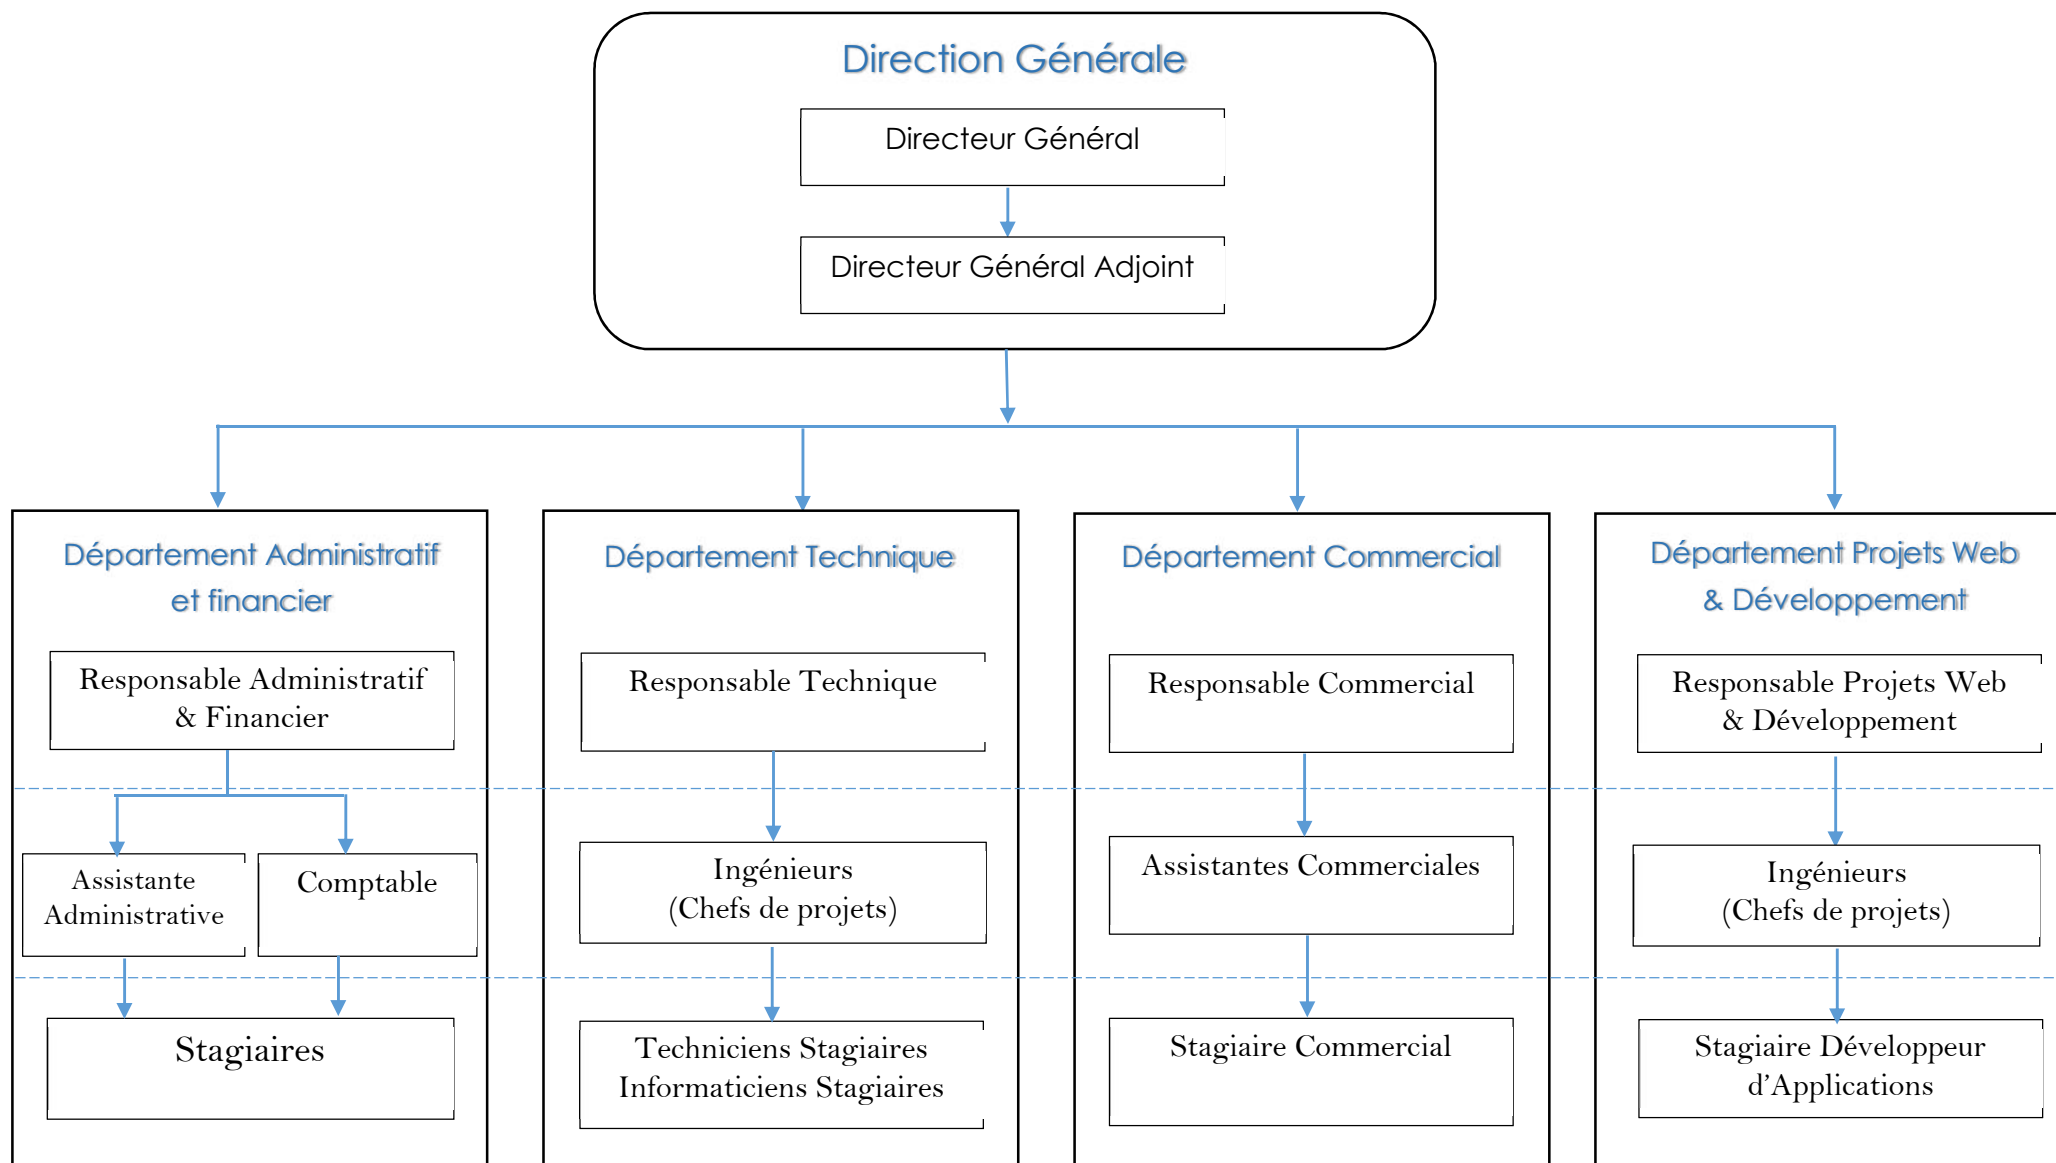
Direction Générale

Directeur Général

Directeur Général Adjoint

Département Administratif et financier

Responsable Administratif & Financier

Assistante Administrative

Comptable

Stagiaires

Département Technique

Responsable Technique

Ingénieurs (Chefs de projets)

Techniciens Stagiaires Informaticiens Stagiaires

Département Commercial

Responsable Commercial

Assistantes Commerciales

Stagiaire Commercial

Département Projets Web & Développement

Responsable Projets Web & Développement

Ingénieurs (Chefs de projets)

Stagiaire Développeur d'Applications